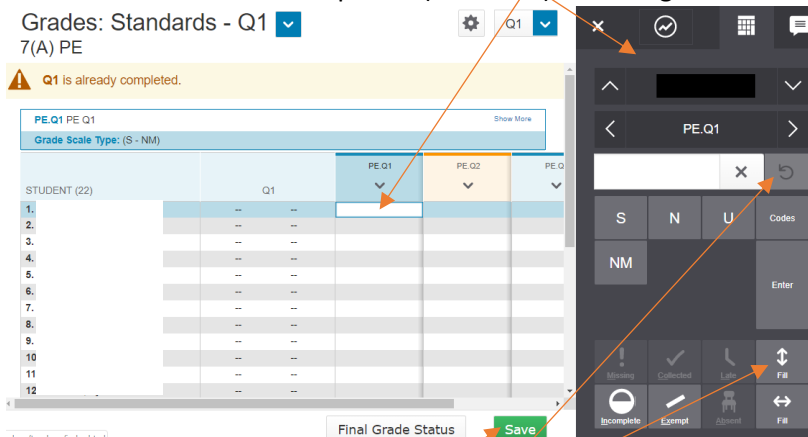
Grades: Standards - Q1
7(A) PE

Q1

Q1 is already completed.

PE.Q1 PE Q1

Show More

Grade Scale Type: (S - NM)

| STUDENT (22) | Q1 | | PE.Q1 | PE.Q2 | PE.Q |
|---|---|---|---|---|---|
| 1. | -- | -- | | | |
| 2. | -- | -- | | | |
| 3. | -- | -- | | | |
| 4. | -- | -- | | | |
| 5. | -- | -- | | | |
| 6. | -- | -- | | | |
| 7. | -- | -- | | | |
| 8. | -- | -- | | | |
| 9. | -- | -- | | | |
| 10 | -- | -- | | | |
| 11 | -- | -- | | | |
| 12 | -- | -- | | | |

Final Grade Status

Save

PE.Q1

S
N
U
Codes
NM
Enter
Missing
Collected
Late
Fill
Incomplete
Exempt
Absent
Fill